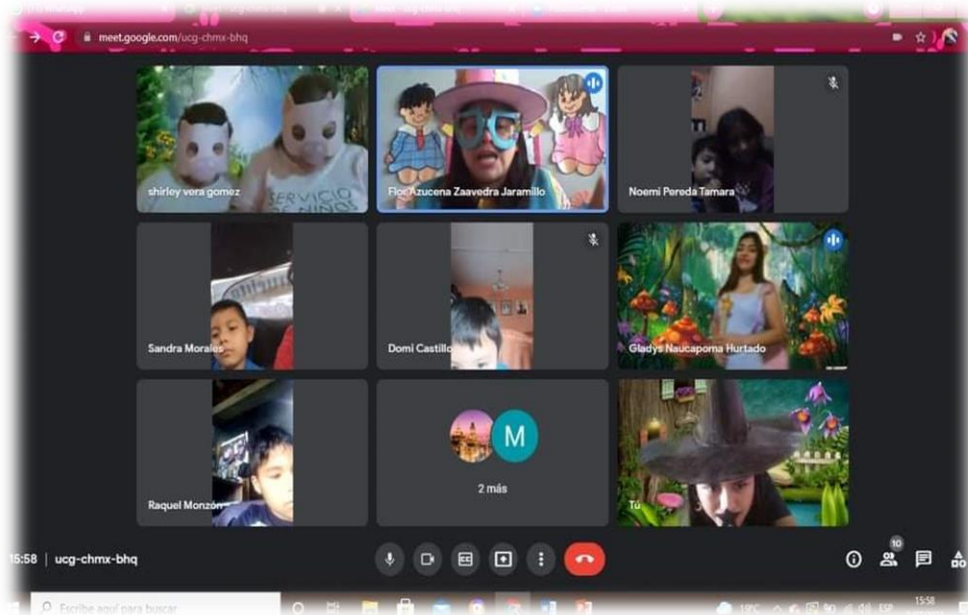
meet.google.com/ucg-chmx-bhq

shirley vera gomez

SERVICIO NIÑOS

Flor Azucena Zaavedra Jaramillo

Noemi Pereda Tamara

Sandra Morales

Domi Castillo

Gladys Naucapoma Hurtado

Raquel Monzón

M

2 más

Tú

15:58 | ucg-chmx-bhq

10

Escribe aquí para buscar

15:58